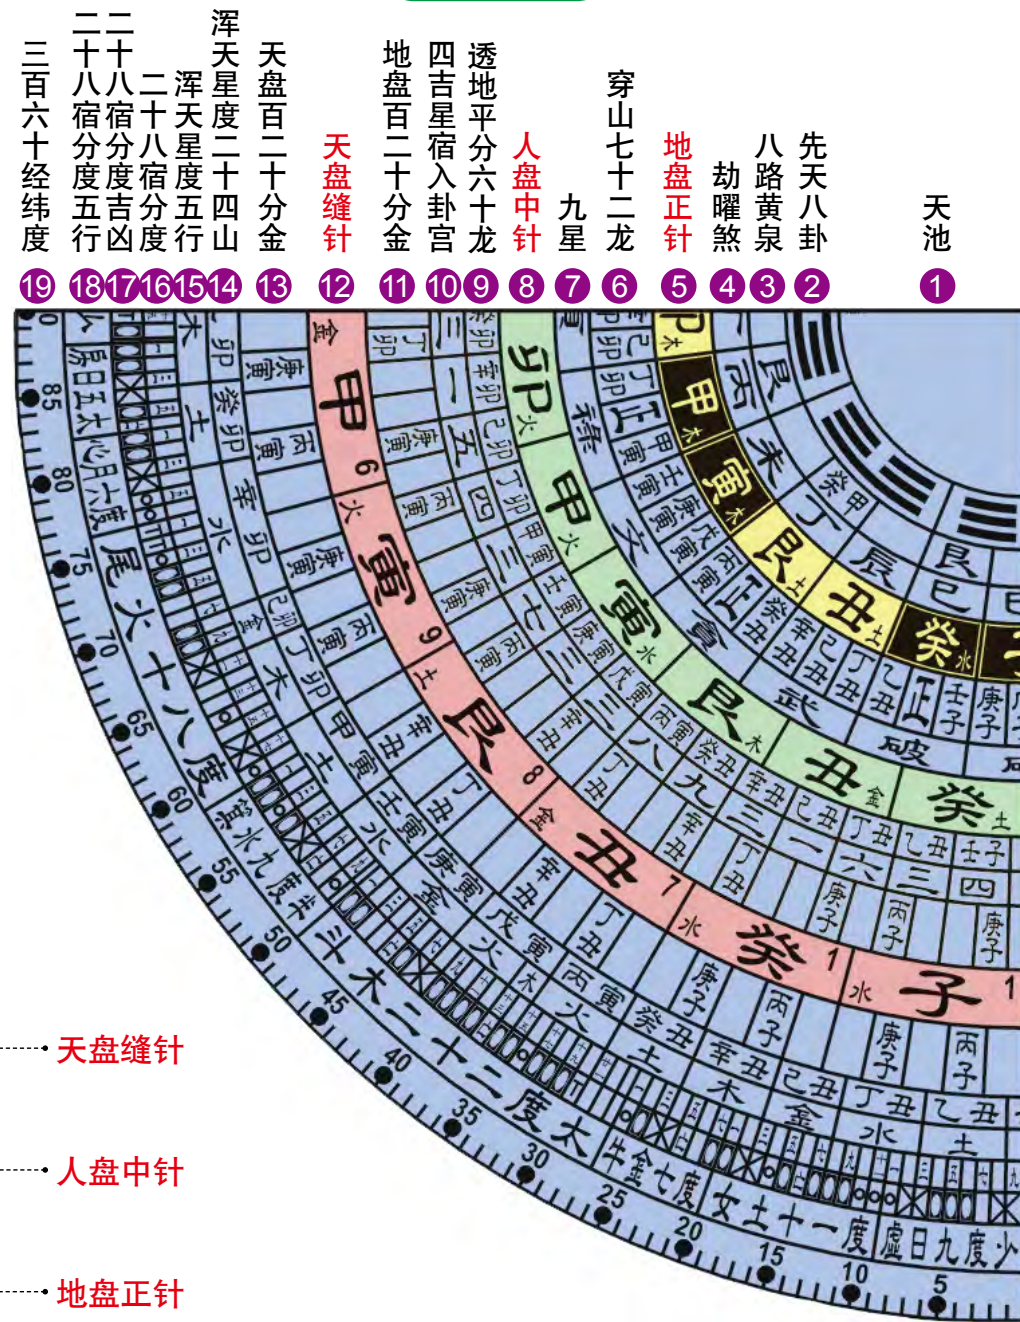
三百六十经纬度 19
二十八宿分度五行 18
二十八宿分度吉凶 17
二十八宿分度 16
浑天星度五行 15
浑天星度二十四山 14
天盘百二十分金 13
天盘缝针 12
地盘百二十分金 11
四吉星宿入卦宫 10
透地平分六十龙 9
人盘中针 8
九星 7
穿山七十二龙 6
地盘正针 5
劫曜煞 4
八路黄泉 3
先天八卦 2
天池 1

天盘缝针
人盘中针
地盘正针